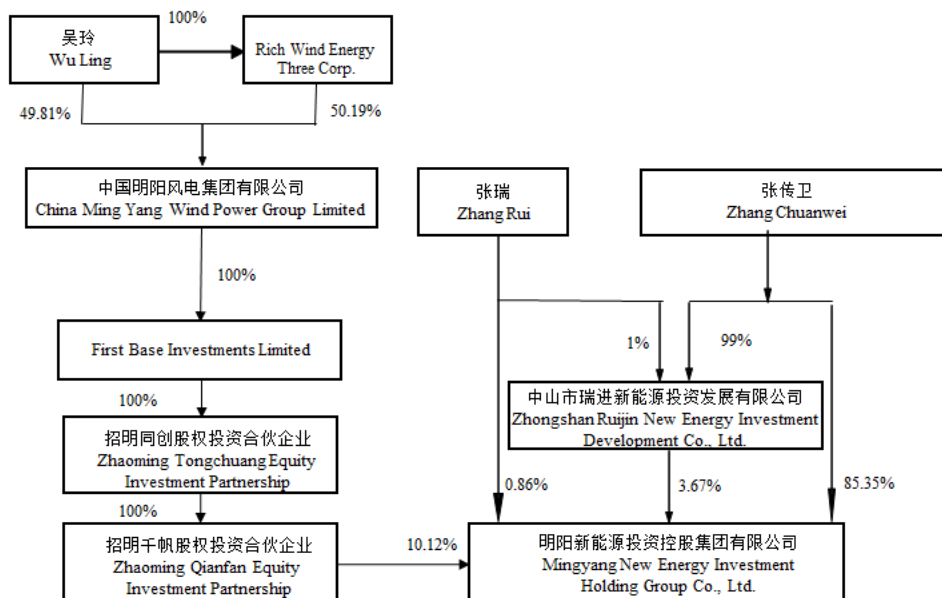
吴玲
Wu Ling

100%

Rich Wind Energy Three Corp.

49.81%

50.19%

中国明阳风电集团有限公司
China Ming Yang Wind Power Group Limited

100%

First Base Investments Limited

100%

招明同创股权投资合伙企业
Zhaoming Tongchuang Equity Investment Partnership

100%

招明千帆股权投资合伙企业
Zhaoming Qianfan Equity Investment Partnership

10.12%

张瑞
Zhang Rui

张传卫
Zhang Chuanwei

1%

99%

中山市瑞进新能源投资发展有限公司
Zhongshan Ruijin New Energy Investment Development Co., Ltd.

0.86%

3.67%

85.35%

明阳新能源投资控股集团有限公司
Mingyang New Energy Investment Holding Group Co., Ltd.